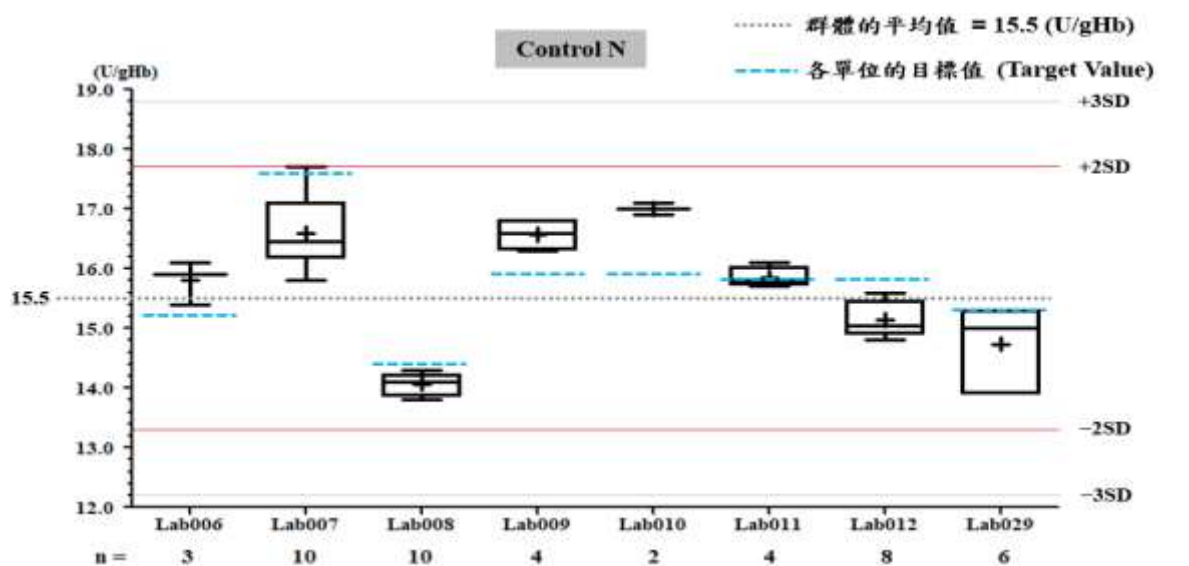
群體的平均值 = 15.5 (U/gHb)

Control N

各單位的目標值 (Target Value)

(U/gHb)

19.0
18.0
17.0
16.0
15.5
15.0
14.0
13.0
12.0

+3SD
+2SD
−2SD
−3SD

| | Lab006 | Lab007 | Lab008 | Lab009 | Lab010 | Lab011 | Lab012 | Lab029 |
|---|---|---|---|---|---|---|---|---|
| n = | 3 | 10 | 10 | 4 | 2 | 4 | 8 | 6 |